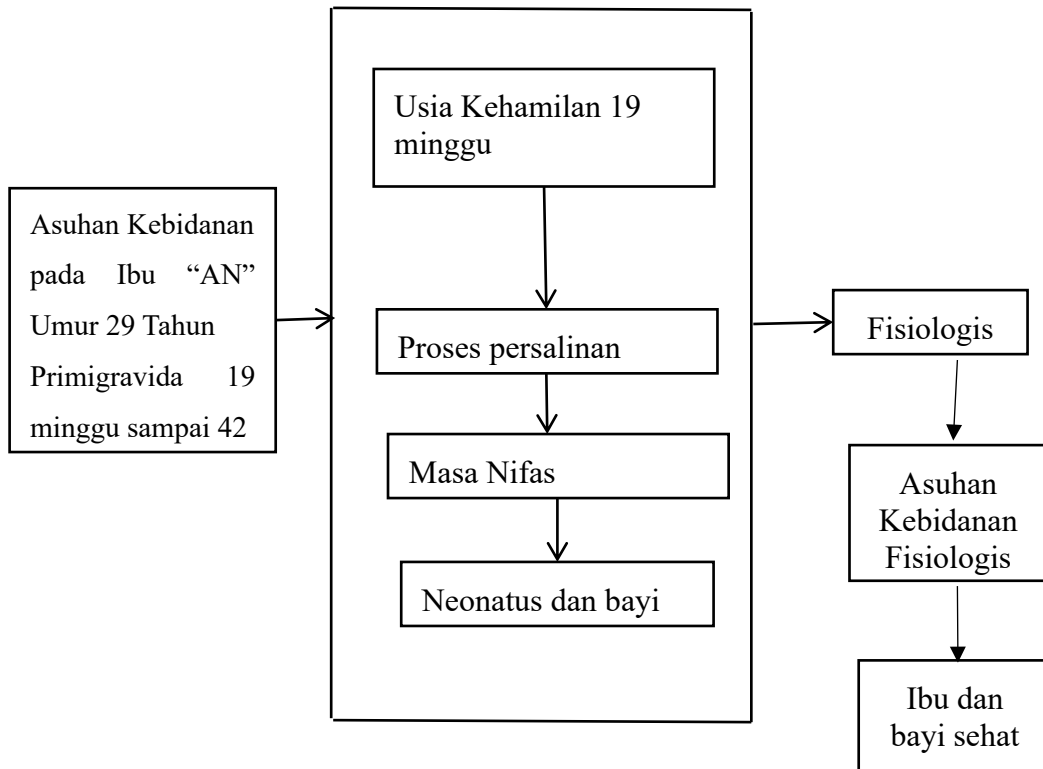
Asuhan Kebidanan pada Ibu “AN” Umur 29 Tahun Primigravida 19 minggu sampai 42

Usia Kehamilan 19 minggu

Proses persalinan

Masa Nifas

Neonatus dan bayi

Fisiologis

Asuhan Kebidanan Fisiologis

Ibu dan bayi sehat